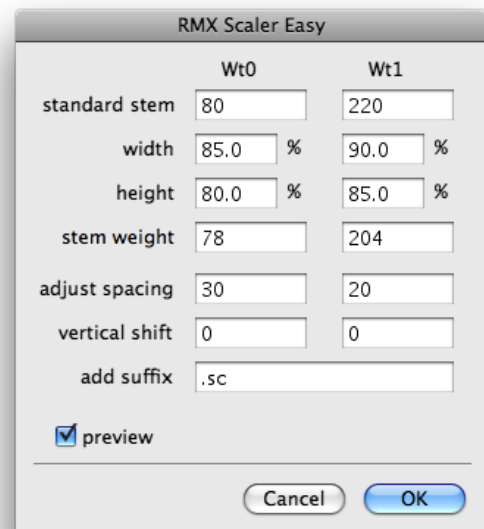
RMX Scaler Easy

|  | Wt0 |  | Wt1 |  |
|---|---|---|---|---|
| standard stem | 80 |  | 220 |  |
| width | 85.0 | % | 90.0 | % |
| height | 80.0 | % | 85.0 | % |
| stem weight | 78 |  | 204 |  |
| adjust spacing | 30 |  | 20 |  |
| vertical shift | 0 |  | 0 |  |
| add suffix | .sc |  |  |  |

preview

Cancel OK